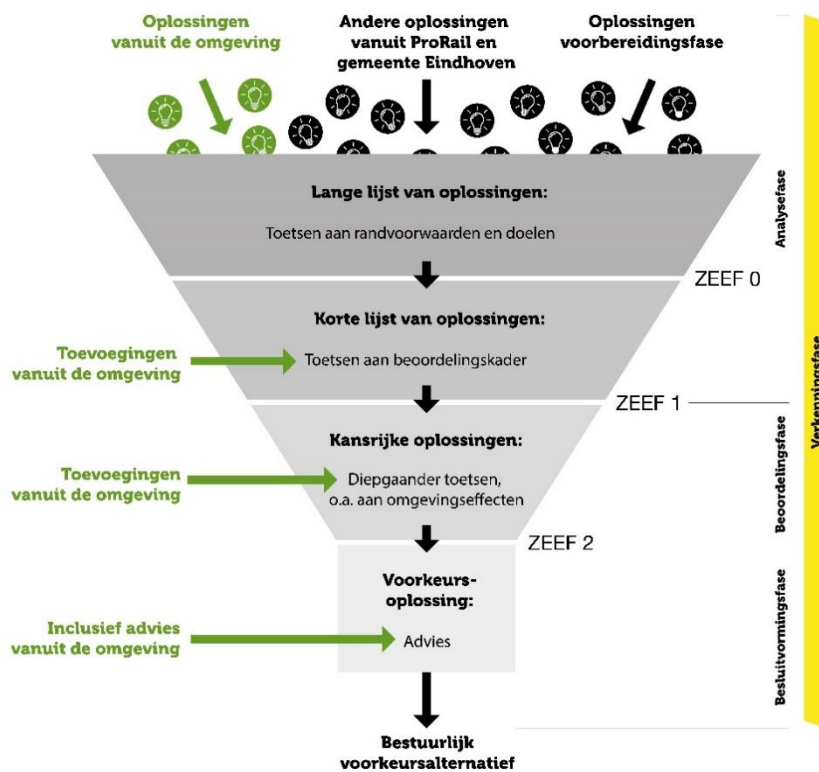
Oplossingen vanuit de omgeving

Andere oplossingen vanuit ProRail en gemeente Eindhoven

Oplossingen voorbereidingsfase

Lange lijst van oplossingen:

Toetsen aan randvoorwaarden en doelen

ZEEF 0

Korte lijst van oplossingen:

Toevoegingen vanuit de omgeving

Toetsen aan beoordelingskader

ZEEF 1

Kansrijke oplossingen:

Toevoegingen vanuit de omgeving

Diepgaander toetsen, o.a. aan omgevingseffecten

ZEEF 2

Voorkeurs-oplossing:

Inclusief advies vanuit de omgeving

Advies

Bestuurlijk voorkeursalternatief

Analysefase

Beoordelingsfase

Besluitvormingsfase

Verkenningsfase